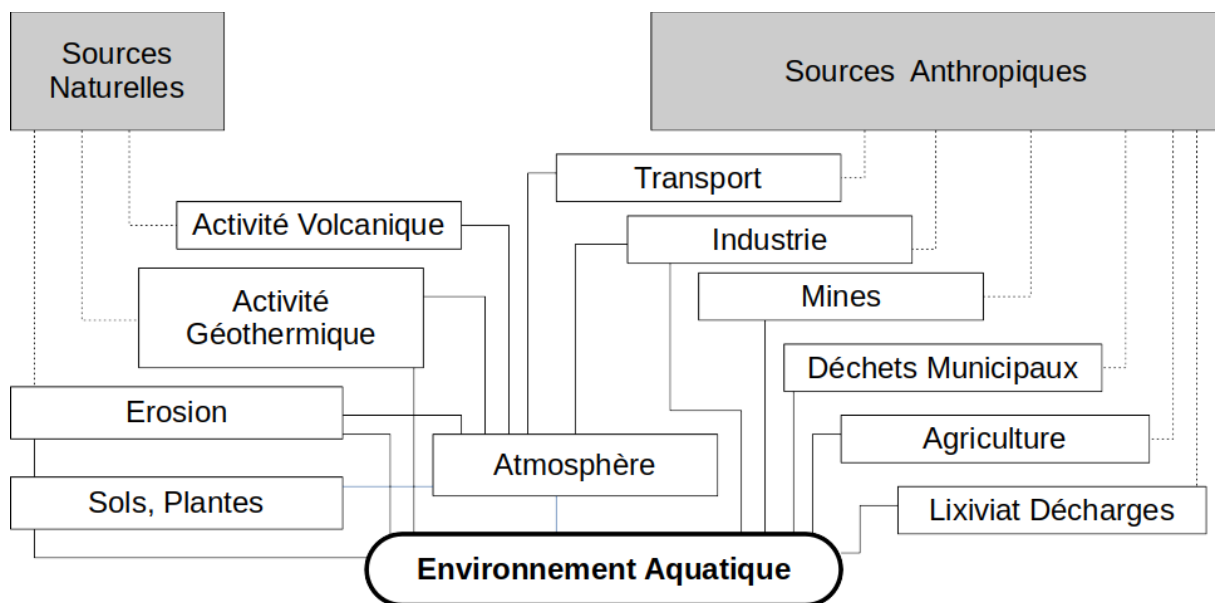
Sources Naturelles

Sources Anthropiques

Transport

Activité Volcanique

Industrie

Activité Géothermique

Mines

Déchets Municipaux

Erosion

Atmosphère

Agriculture

Sols, Plantes

Lixiviat Décharges

Environnement Aquatique